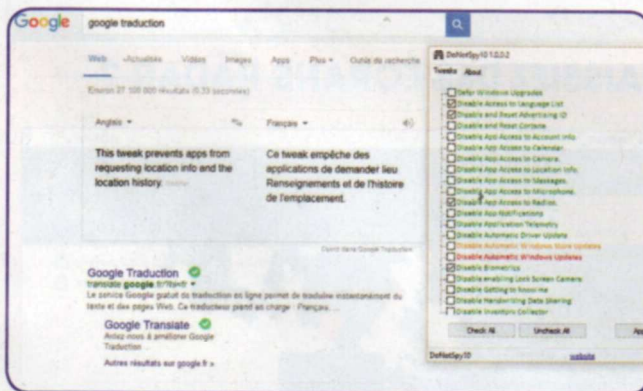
Google google traduction

Web Actualités Vidéos Images Apps Plus Outils de recherche

Environ 27 100 000 résultats (0,33 secondes)

Anglais Français

This tweak prevents apps from requesting location info and the location history.

Ce tweak empêche des applications de demander lieu Renseignements et de l'histoire de l'emplacement.

Google Traduction
translate.google.fr/?hl=fr
Le service Google gratuit de traduction en ligne permet de traduire instantanément du texte et des pages Web. Ce traducteur prend en charge : Français, ...

Google Translate
Aidez-nous à améliorer Google Traduction ...

Autres résultats sur google.fr »

DoNotSpy10 1.0.0.2
Tweaks About

Defer Windows Upgrades
Disable Access to Language List
Disable and Reset Advertising ID
Disable and Reset Cortana
Disable App Access to Account Info
Disable App Access to Calendar
Disable App Access to Camera
Disable App Access to Location Info
Disable App Access to Messages
Disable App Access to Microphone
Disable App Access to Radios
Disable App Notifications
Disable Application Telemetry
Disable Automatic Driver Update
Disable Automatic Windows Store Updates
Disable Automatic Windows Updates
Disable Biometrics
Disable enabling Lock Screen Camera
Disable Getting to Know me
Disable Handwriting Data Sharing
Disable Inventory Collector

Check All Uncheck All Ap

DoNotSpy10 website